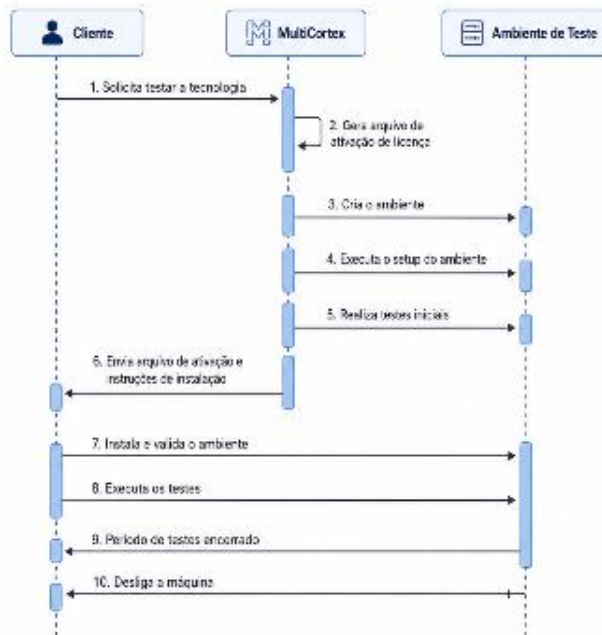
Cliente

MultiCortex

Ambiente de Teste

1. Solicita testar a tecnologia

2. Gera arquivo de ativação de licença

3. Cria o ambiente

4. Executa o setup do ambiente

5. Realiza testes iniciais

6. Envia arquivo de ativação e instruções de instalação

7. Instala e valida o ambiente

8. Executa os testes

9. Período de testes encerrado

10. Desliga a máquina